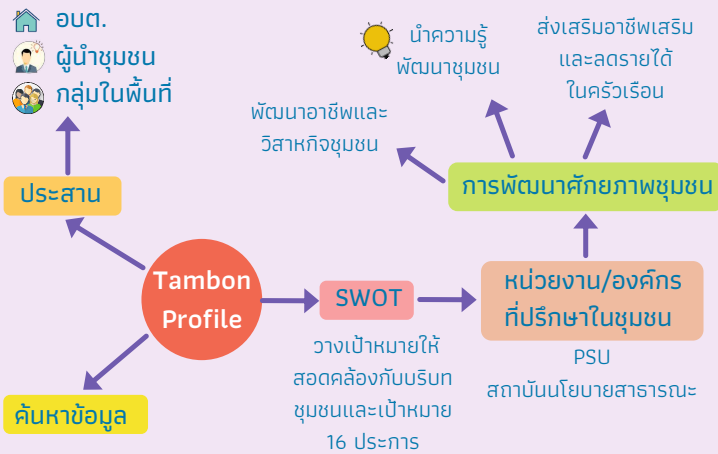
อบต.
ผู้นำชุมชน
กลุ่มในพื้นที่

นำความรู้
พัฒนาชุมชน

ส่งเสริมอาชีพเสริม
และลดรายได้
ในครัวเรือน

พัฒนาอาชีพและ
วิสาหกิจชุมชน

การพัฒนาศักยภาพชุมชน

ประสาน

Tambon
Profile

SWOT

หน่วยงาน/องค์กร
ที่ปรึกษาในชุมชน

PSU
สถาบันนโยบายสาธารณะ

วางเป้าหมายให้
สอดคล้องกับบริบท
ชุมชนและเป้าหมาย
16 ประการ

ค้นหาข้อมูล